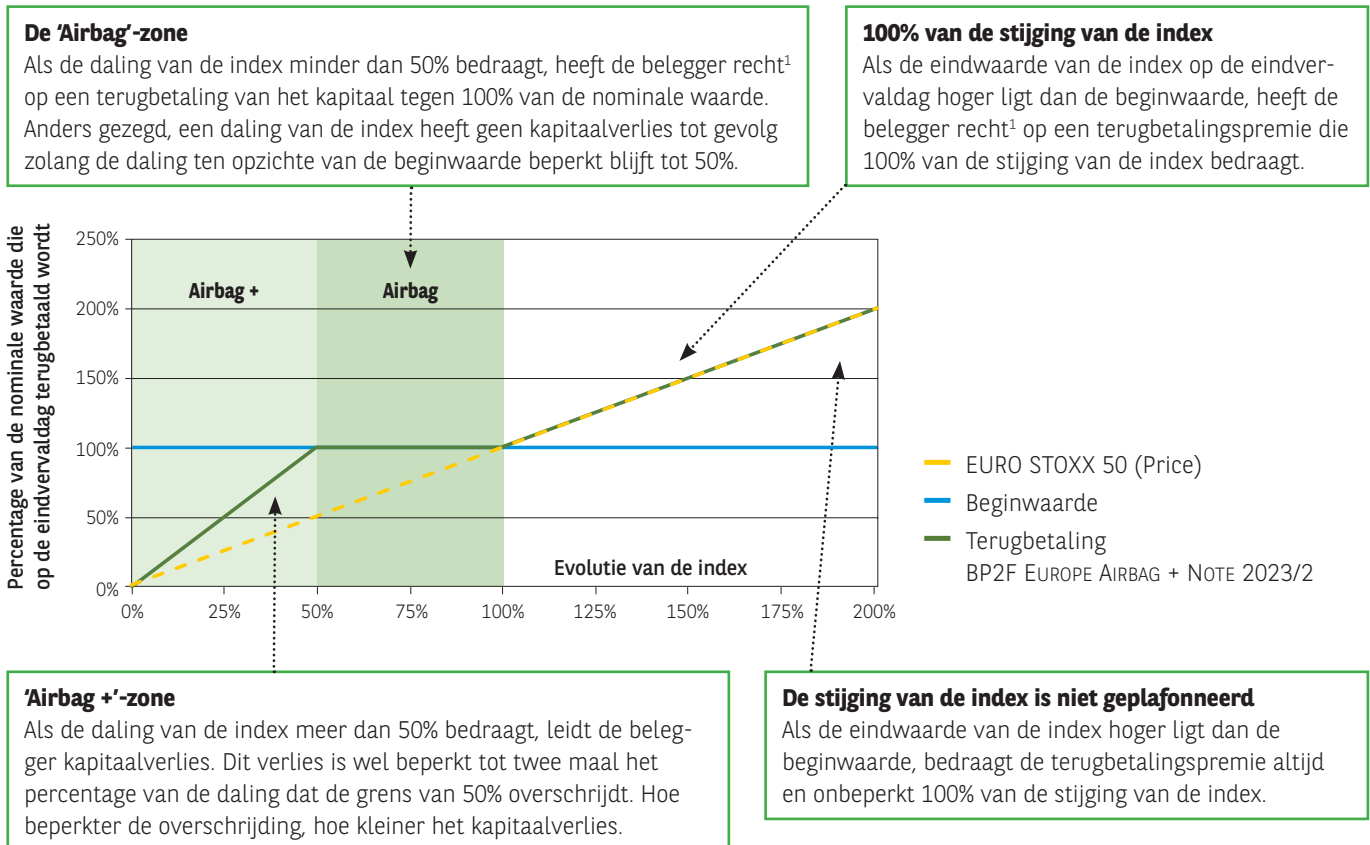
**De 'Airbag'-zone**
Als de daling van de index minder dan 50% bedraagt, heeft de belegger recht$^1$ op een terugbetaling van het kapitaal tegen 100% van de nominale waarde. Anders gezegd, een daling van de index heeft geen kapitaalverlies tot gevolg zolang de daling ten opzichte van de beginwaarde beperkt blijft tot 50%.

**100% van de stijging van de index**
Als de eindwaarde van de index op de eindvervaldag hoger ligt dan de beginwaarde, heeft de belegger recht$^1$ op een terugbetalingspremie die 100% van de stijging van de index bedraagt.

Percentage van de nominale waarde die op de eindvervaldag terugbetaald wordt

250%
200%
150%
100%
50%
0%

Airbag +
Airbag

Evolutie van de index

0% 25% 50% 75% 100% 125% 150% 175% 200%

EURO STOXX 50 (Price)
Beginwaarde
Terugbetaling BP2F EUROPE AIRBAG + NOTE 2023/2

**'Airbag +'-zone**
Als de daling van de index meer dan 50% bedraagt, leidt de belegger kapitaalverlies. Dit verlies is wel beperkt tot twee maal het percentage van de daling dat de grens van 50% overschrijdt. Hoe beperkter de overschrijding, hoe kleiner het kapitaalverlies.

**De stijging van de index is niet geplafonneerd**
Als de eindwaarde van de index hoger ligt dan de beginwaarde, bedraagt de terugbetalingspremie altijd en onbeperkt 100% van de stijging van de index.